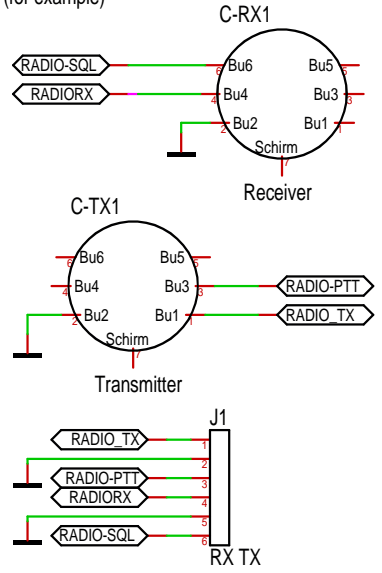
(for example)

C-RX1

RADIO-SQL
RADIORX
6 Bu6
4 Bu4
2 Bu2
Bu5 5
Bu3 3
Bu1 1
Schirm
7
Receiver

C-TX1

6 Bu6
4 Bu4
2 Bu2
Bu5 5
Bu3 3
Bu1 1
Schirm
7
RADIO-PTT
RADIO_TX
Transmitter

J1
RADIO_TX 1
2
RADIO-PTT 3
RADIORX 4
5
RADIO-SQL 6
RX TX